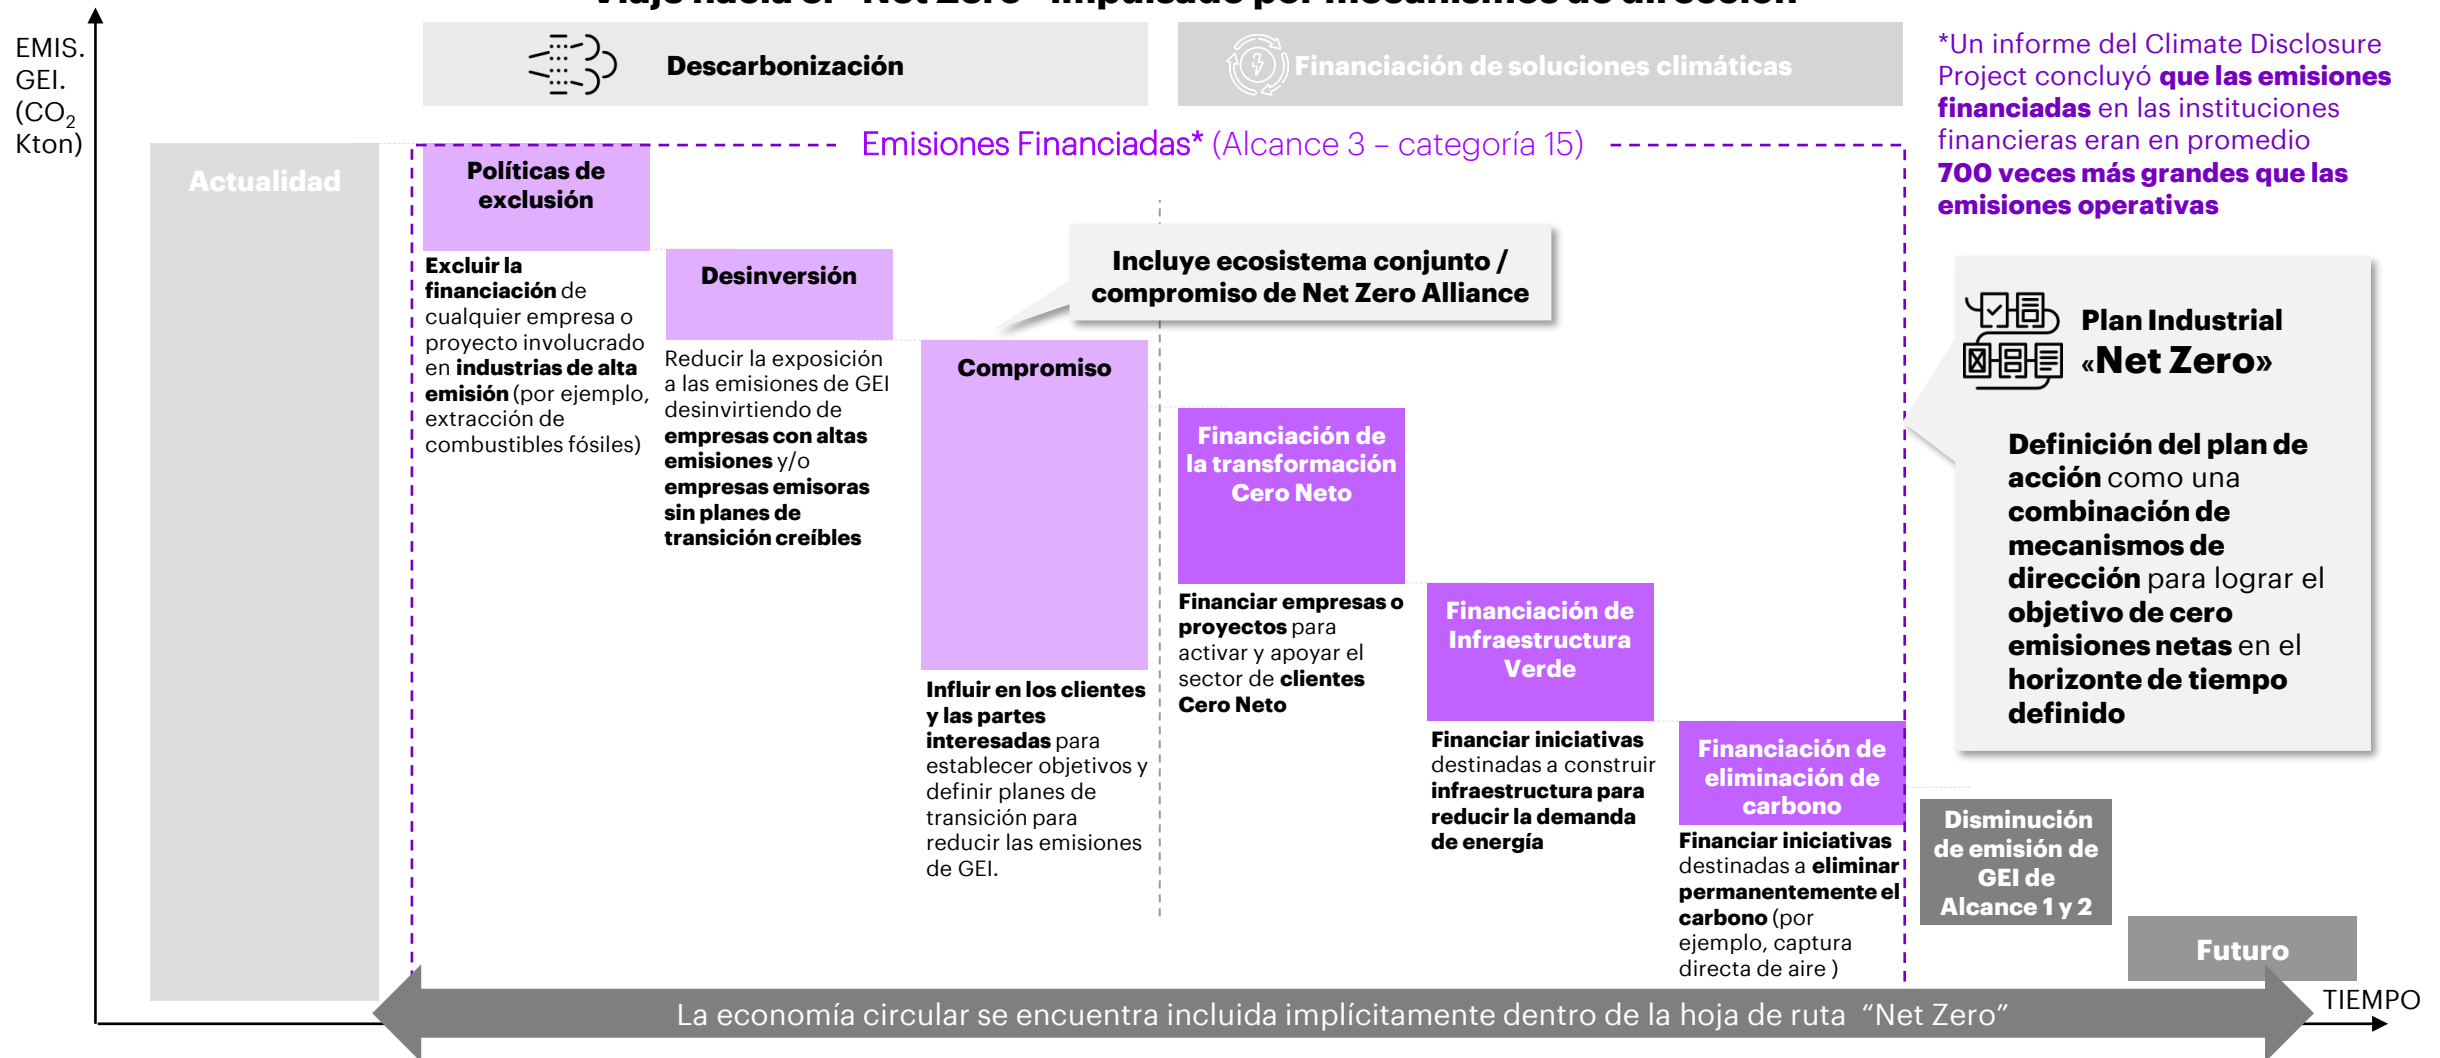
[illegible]

EMIS. GEI. ($CO_2$ Kton)

Descarbonización

Financiación de soluciones climáticas

*Un informe del Climate Disclosure Project concluyó que las emisiones financiadas en las instituciones financieras eran en promedio 700 veces más grandes que las emisiones operativas

Actualidad

Emisiones Financiadas* (Alcance 3 – categoría 15)

Políticas de exclusión

Excluir la financiación de cualquier empresa o proyecto involucrado en industrias de alta emisión (por ejemplo, extracción de combustibles fósiles)

Desinversión

Reducir la exposición a las emisiones de GEI desinvirtiendo de empresas con altas emisiones y/o empresas emisoras sin planes de transición creíbles

Incluye ecosistema conjunto / compromiso de Net Zero Alliance

Compromiso

Influir en los clientes y las partes interesadas para establecer objetivos y definir planes de transición para reducir las emisiones de GEI.

Financiación de la transformación Cero Neto

Financiar empresas o proyectos para activar y apoyar el sector de clientes Cero Neto

Financiación de Infraestructura Verde

Financiar iniciativas destinadas a construir infraestructura para reducir la demanda de energía

Financiación de eliminación de carbono

Financiar iniciativas destinadas a eliminar permanentemente el carbono (por ejemplo, captura directa de aire )

Plan Industrial «Net Zero»

Definición del plan de acción como una combinación de mecanismos de dirección para lograr el objetivo de cero emisiones netas en el horizonte de tiempo definido

Disminución de emisión de GEI de Alcance 1 y 2

Futuro

TIEMPO

La economía circular se encuentra incluida implícitamente dentro de la hoja de ruta "Net Zero"